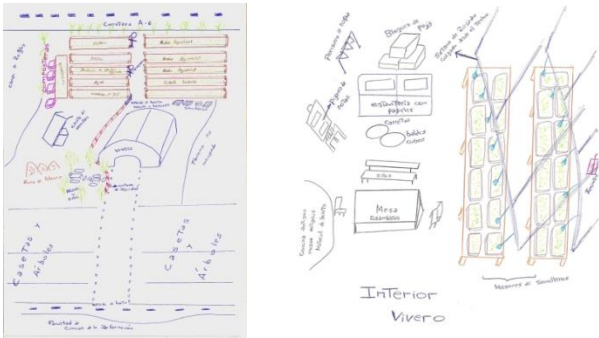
Carretera A-6

Casetas y Árboles

Casetas y Árboles

Facultad de Ciencias de la Información

Bloques de paja

Papeleras

Estantería con papeles

Compost

Mesa Estanterías

Semilleros

InTerior

Vivero